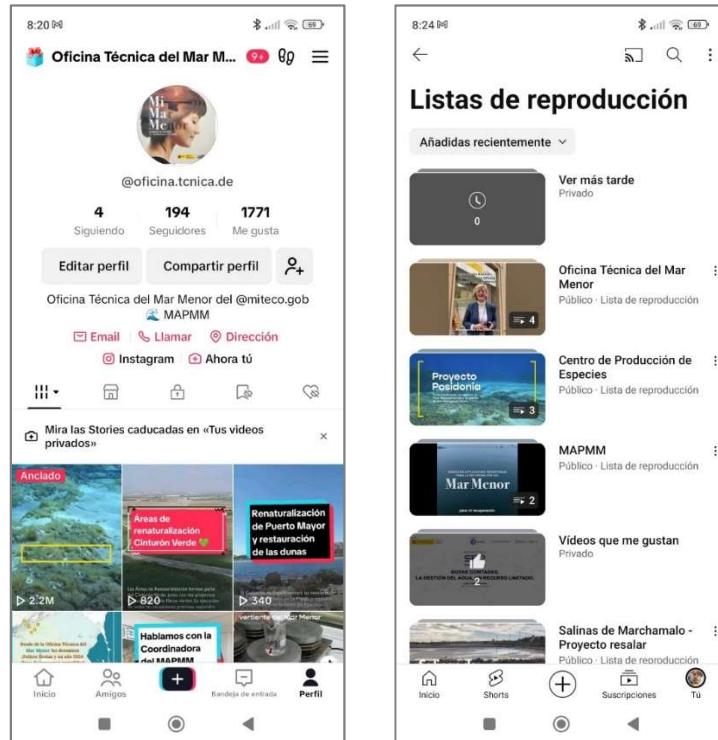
8:20

Oficina Técnica del Mar M... 9+

Mi Ma Me

@oficina.tcnica.de

4 Siguiendo
194 Seguidores
1771 Me gusta

Editar perfil
Compartir perfil

Oficina Técnica del Mar Menor del @miteco.gob
MAPMM

Email
Llamar
Dirección
Instagram
Ahora tú

Mira las Stories caducadas en «Tus videos privados»

Anclado
2.2M

Áreas de renaturalización Cinturón Verde
820

Renaturalización de Puerto Mayor y restauración de las dunas
340

Hablamos con la Coordinadora del MAPMM

Inicio
Amigos
+
Bandeja de entrada
Perfil

8:24

Listas de reproducción

Añadidas recientemente

Ver más tarde
Privado
0

Oficina Técnica del Mar Menor
Público · Lista de reproducción
4

Proyecto Posidonia
Centro de Producción de Especies
Público · Lista de reproducción
3

Mar Menor
MAPMM
Público · Lista de reproducción
2

Vídeos que me gustan
Privado
2

Salinas de Marchamalo - Proyecto resalar
Público · Lista de reproducción

Inicio
Shorts
Suscripciones
Tú